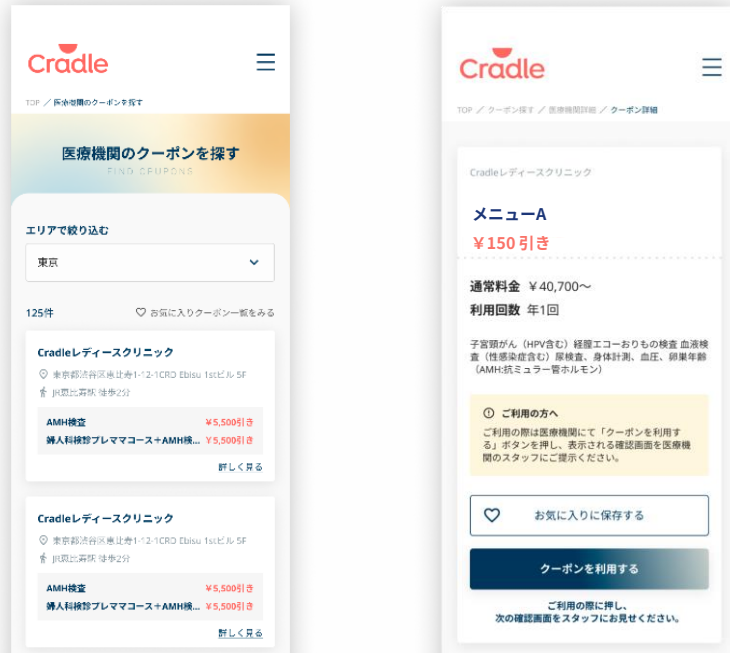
Cradle

TOP ／ 医療機関のクーポンを探す

医療機関のクーポンを探す
FIND COUPONS

エリアで絞り込む

東京

125件

お気に入りクーポン一覧をみる

Cradleレディースクリニック

東京都渋谷区恵比寿1-2-1CRD Ebisu 1stビル 5F

JR恵比寿駅 徒歩2分

| AMH検査 | ￥5,500引き |
|---|---|
| 婦人科検診プレママコース＋AMH検... | ￥5,500引き |

詳しく見る

Cradleレディースクリニック

東京都渋谷区恵比寿1-2-1CRD Ebisu 1stビル 5F

JR恵比寿駅 徒歩2分

| AMH検査 | ￥5,500引き |
|---|---|
| 婦人科検診プレママコース＋AMH検... | ￥5,500引き |

詳しく見る

Cradle

TOP ／ クーポン探す ／ 医療機関詳細 ／ クーポン詳細

Cradleレディースクリニック

メニューA

￥150 引き

通常料金 ￥40,700〜

利用回数 年1回

子宮頸がん（HPV含む）経膣エコーおりもの検査 血液検査（性感染症含む）尿検査、身体計測、血圧、卵巣年齢（AMH:抗ミュラー管ホルモン）

ご利用の方へ

ご利用の際は医療機関にて「クーポンを利用する」ボタンを押し、表示される確認画面を医療機関のスタッフにご提示ください。

お気に入りに保存する

クーポンを利用する

ご利用の際に押し、
次の確認画面をスタッフにお見せください。